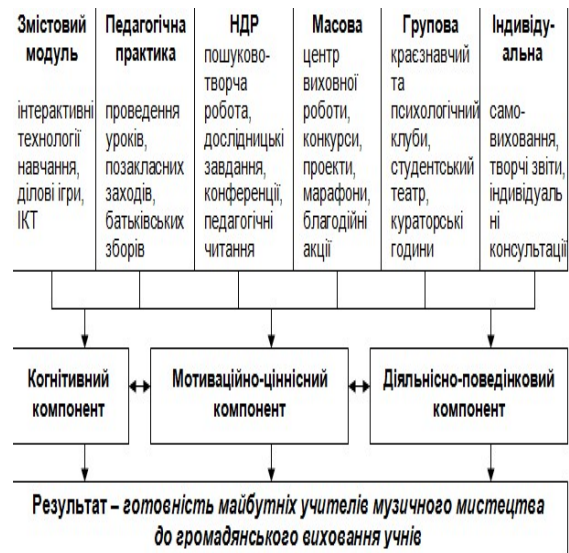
| Змістовий модуль | Педагогічна практика | НДР | Масова | Групова | Індивідуальна |
|---|---|---|---|---|---|
| інтерактивні технології навчання, ділові ігри, ІКТ | проведення уроків, позакласних заходів, батьківських зборів | пошуково-творча робота, дослідницькі завдання, конференції, педагогічні читання | центр виховної роботи, конкурси, проекти, марафони, благодійні акції | краєзнавчий та психологічний клуби, студентський театр, кураторські години | само-виховання, творчі звіти, індивідуальні консультації |

Когнітивний компонент

Мотиваційно-ціннісний компонент

Діяльнісно-поведінковий компонент

Результат – готовність майбутніх учителів музичного мистецтва до громадянського виховання учнів